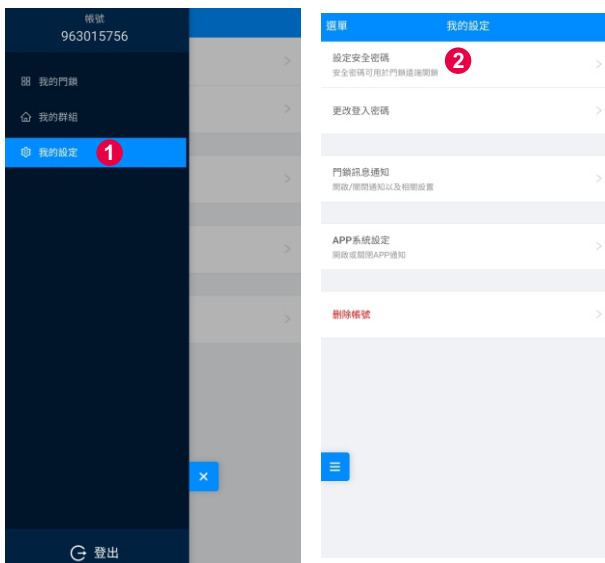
帳號
963015756

我的門鎖

我的群組

我的設定 1

登出

選單 我的設定

設定安全密碼 2
安全密碼可用於門鎖遠端開鎖

更改登入密碼

門鎖訊息通知
開啟/關閉通知以及相關設置

APP系統設定
開啟或關閉APP通知

刪除帳號